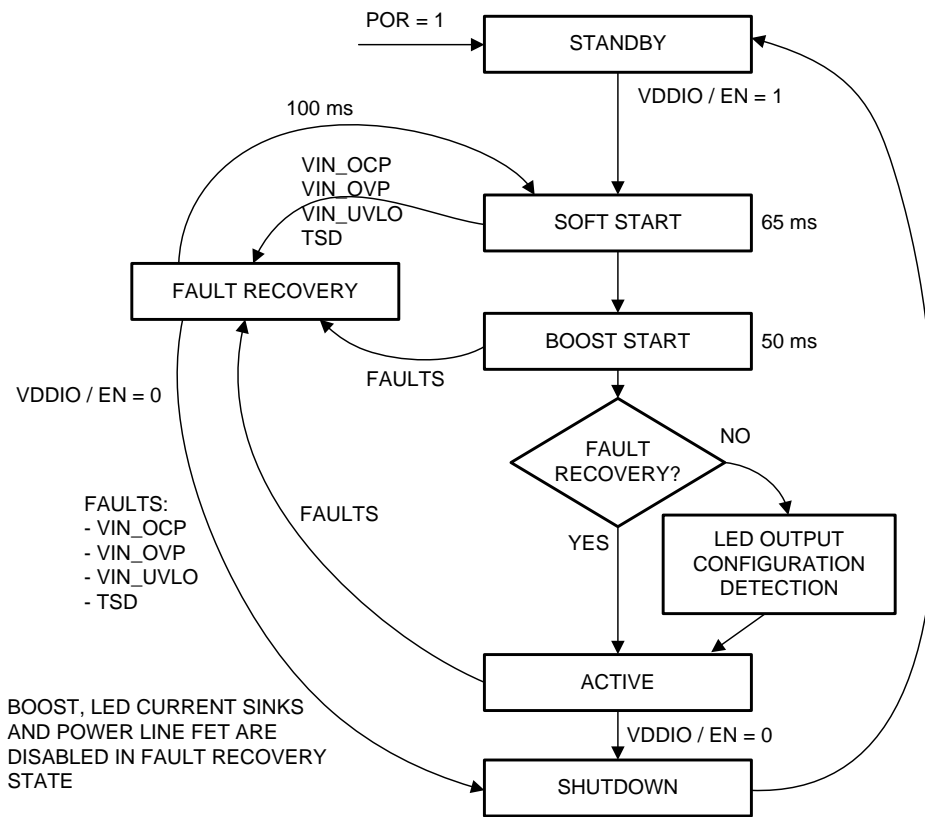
POR = 1

STANDBY

VDDIO / EN = 1

100 ms

VIN_OCP
VIN_OVP
VIN_UVLO
TSD

SOFT START

65 ms

FAULT RECOVERY

BOOST START

50 ms

FAULTS

VDDIO / EN = 0

FAULT RECOVERY?

NO

FAULTS:
- VIN_OCP
- VIN_OVP
- VIN_UVLO
- TSD

FAULTS

YES

LED OUTPUT CONFIGURATION DETECTION

ACTIVE

BOOST, LED CURRENT SINKS AND POWER LINE FET ARE DISABLED IN FAULT RECOVERY STATE

VDDIO / EN = 0

SHUTDOWN